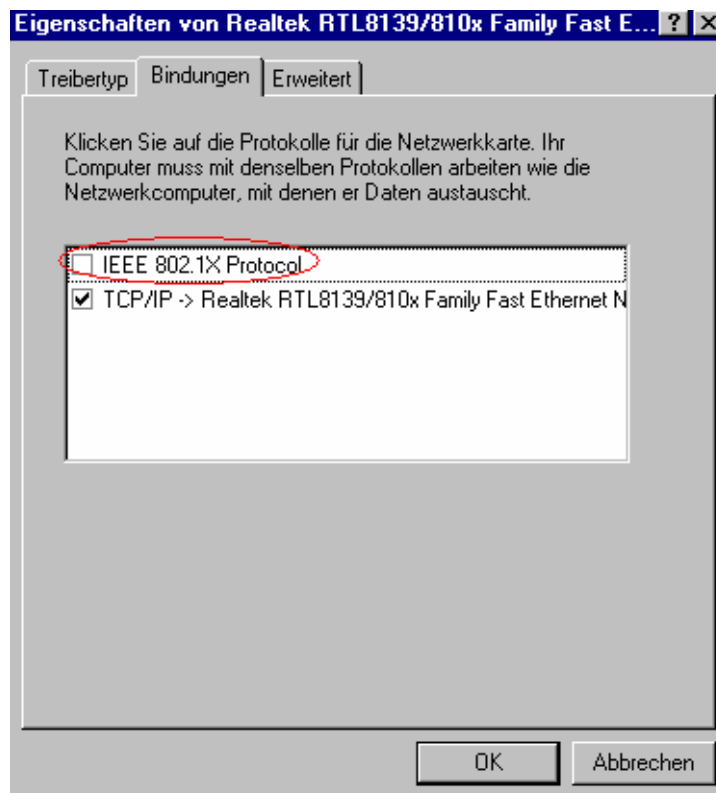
Eigenschaften von Realtek RTL8139/810x Family Fast E... ? X

Treibertyp | Bindungen | Erweitert

Klicken Sie auf die Protokolle für die Netzwerkkarte. Ihr Computer muss mit denselben Protokollen arbeiten wie die Netzwerkcomputer, mit denen er Daten austauscht.

☐ IEEE 802.1X Protocol
☑ TCP/IP -> Realtek RTL8139/810x Family Fast Ethernet N

OK | Abbrechen